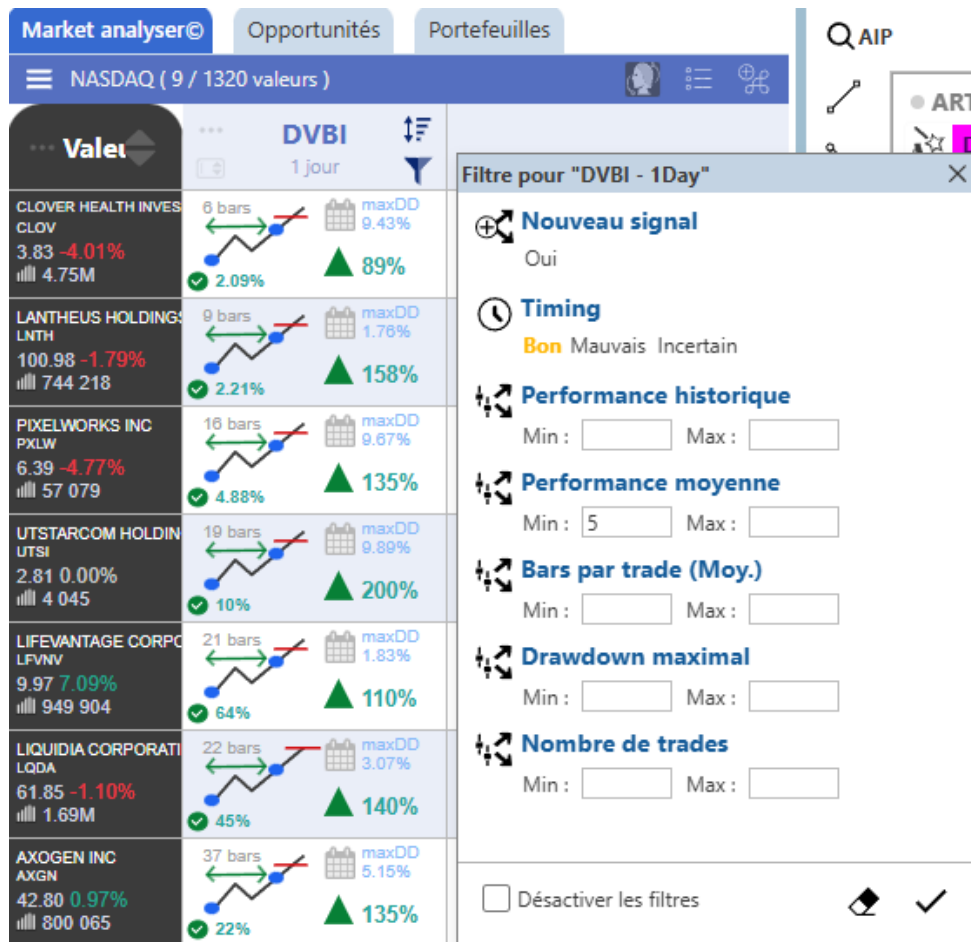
Market analyser© Opportunités Portefeuilles

NASDAQ ( 9 / 1320 valeurs )

AIP

ART

Valeu

DVBI
1 jour

CLOVER HEALTH INVES
CLOV
3.83 -4.01%
4.75M
6 bars
maxDD 9.43%
2.09%
89%

LANTHEUS HOLDINGS
LNTH
100.98 -1.79%
744 218
9 bars
maxDD 1.76%
2.21%
158%

PIXELWORKS INC
PXLW
6.39 -4.77%
57 079
16 bars
maxDD 9.67%
4.88%
135%

UTSTARCOM HOLDIN
UTSI
2.81 0.00%
4 045
19 bars
maxDD 9.89%
10%
200%

LIFEVANTAGE CORPO
LFVNV
9.97 7.09%
949 904
21 bars
maxDD 1.83%
64%
110%

LIQUIDIA CORPORATI
LQDA
61.85 -1.10%
1.69M
22 bars
maxDD 3.07%
45%
140%

AXOGEN INC
AXGN
42.80 0.97%
800 065
37 bars
maxDD 5.15%
22%
135%

Filtre pour "DVBI - 1Day"

Nouveau signal
Oui

Timing
Bon Mauvais Incertain

Performance historique
Min : Max :

Performance moyenne
Min : 5 Max :

Bars par trade (Moy.)
Min : Max :

Drawdown maximal
Min : Max :

Nombre de trades
Min : Max :

Désactiver les filtres